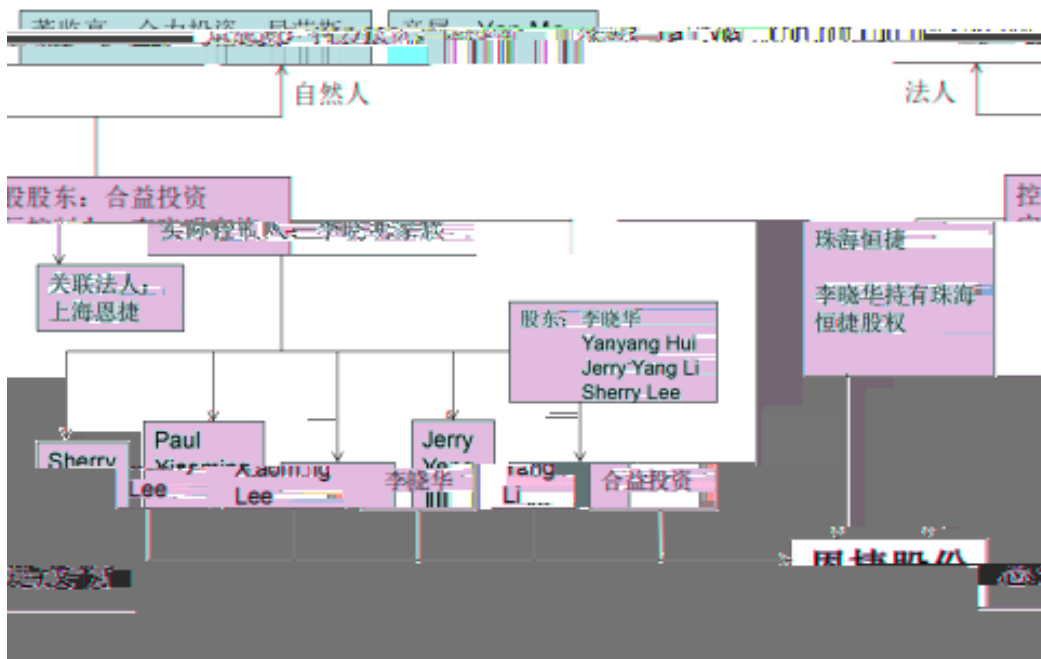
自然人

法人

股股东：合益投资

实际控制人：李晓华家族

关联法人：上海恩捷

股东：李晓华
Yanyang Hui
Jerry Yang Li
Sherry Lee

珠海恒捷

李晓华持有珠海恒捷股权

Sherry

Paul Xiaoming Lee

Xiaoming Lee

Jerry Yang Li

李晓华

Yang Li

合益投资

恩捷股份